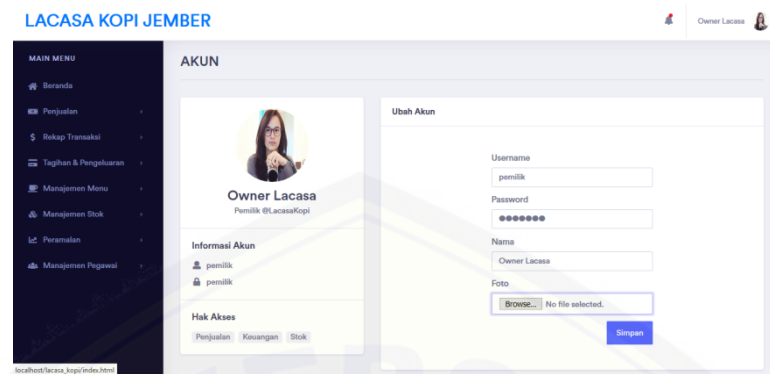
LACASA KOPI JEMBER

Owner Lacasa

MAIN MENU

Beranda

Penjualan

Rekap Transaksi

Tagihan & Pengeluaran

Manajemen Menu

Manajemen Stok

Peramalan

Manajemen Pegawai

localhost/lacasa_kopi/index.html

AKUN

Owner Lacasa

Pemilik @LacasaKopi

Informasi Akun

pemilik

pemilik

Hak Akses

Penjualan Keuangan Stok

Ubah Akun

Username

pemilik

Password

●●●●●●●

Nama

Owner Lacasa

Foto

Browse... No file selected.

Simpan